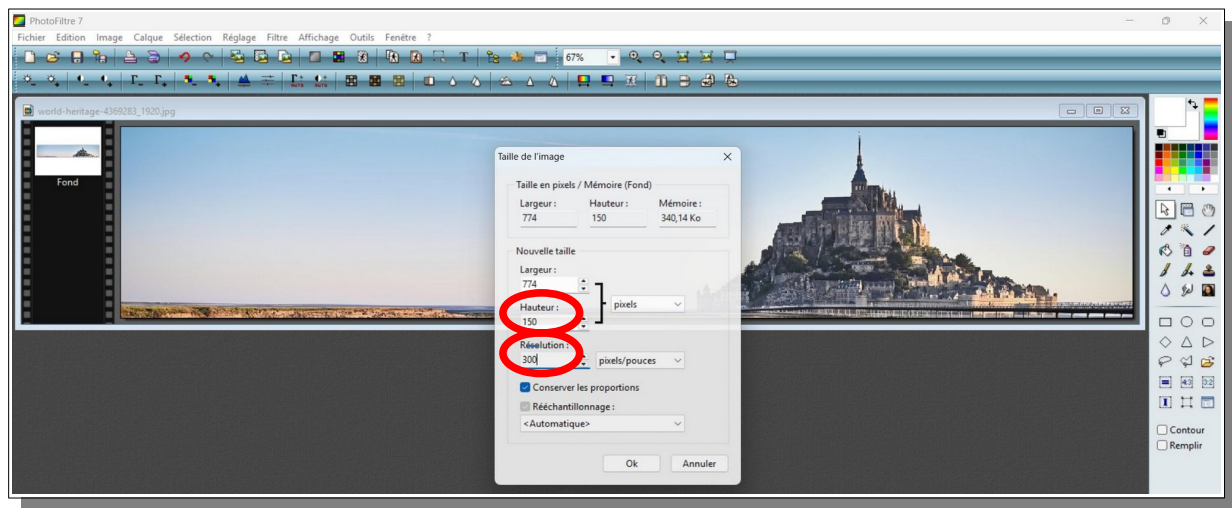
PhotoFiltre 7

Fichier Edition Image Calque Sélection Réglage Filtre Affichage Outils Fenêtre ?

67%

world-heritage-4369283_1920.jpg

Fond

Taille de l'image

Taille en pixels / Mémoire (Fond)

Largeur : 774
Hauteur : 150
Mémoire : 340,14 Ko

Nouvelle taille

Largeur :
774

Hauteur :
150

pixels

Résolution :
300

pixels/pouces

Conserver les proportions

Rééchantillonnage :

<Automatique>

Ok
Annuler

Contour
Remplir